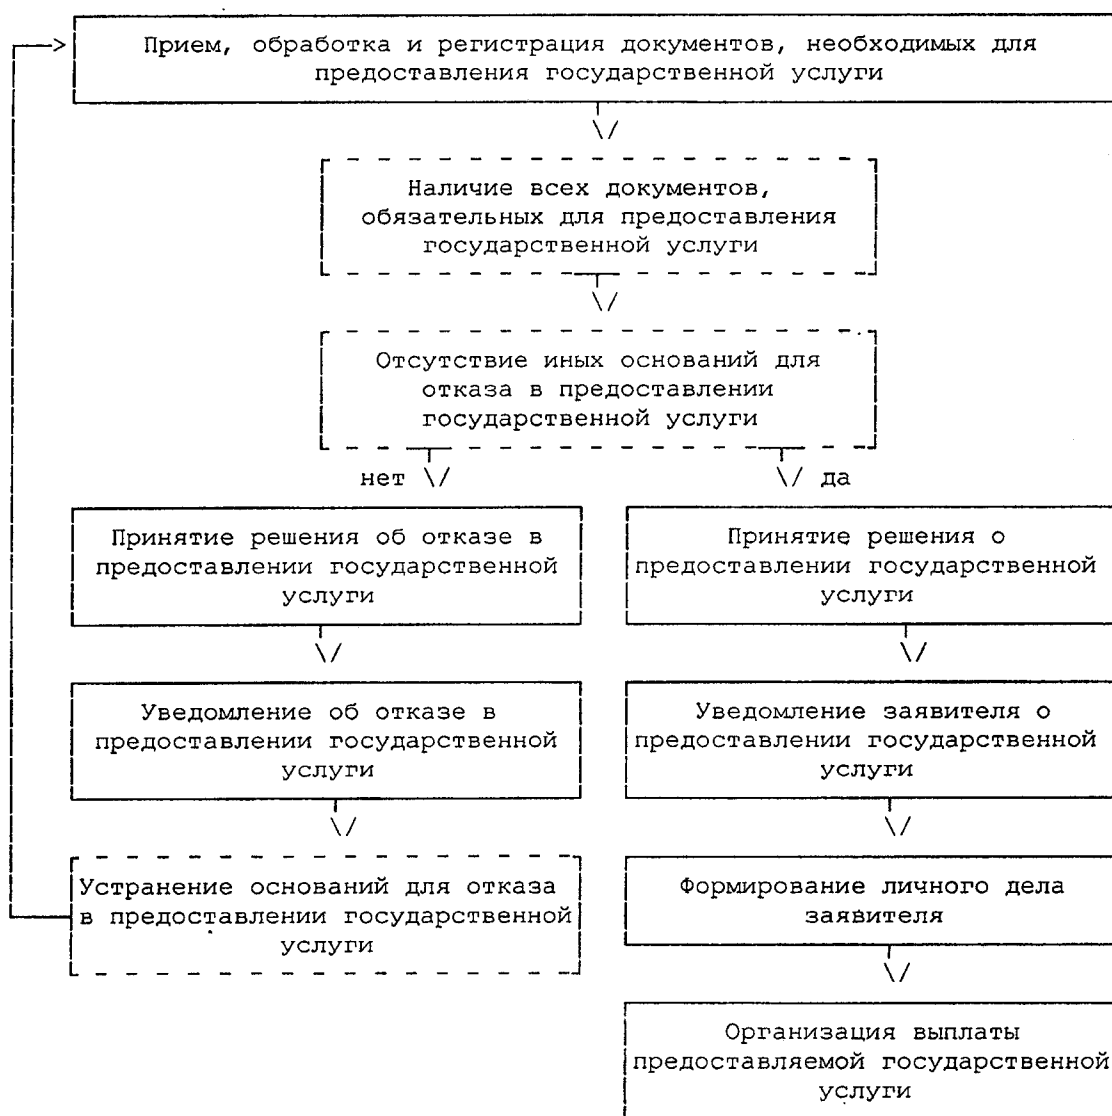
Прием, обработка и регистрация документов, необходимых для предоставления государственной услуги

Наличие всех документов, обязательных для предоставления государственной услуги

Отсутствие иных оснований для отказа в предоставлении государственной услуги

нет

да

Принятие решения об отказе в предоставлении государственной услуги

Уведомление об отказе в предоставлении государственной услуги

Устранение оснований для отказа в предоставлении государственной услуги

Принятие решения о предоставлении государственной услуги

Уведомление заявителя о предоставлении государственной услуги

Формирование личного дела заявителя

Организация выплаты предоставляемой государственной услуги